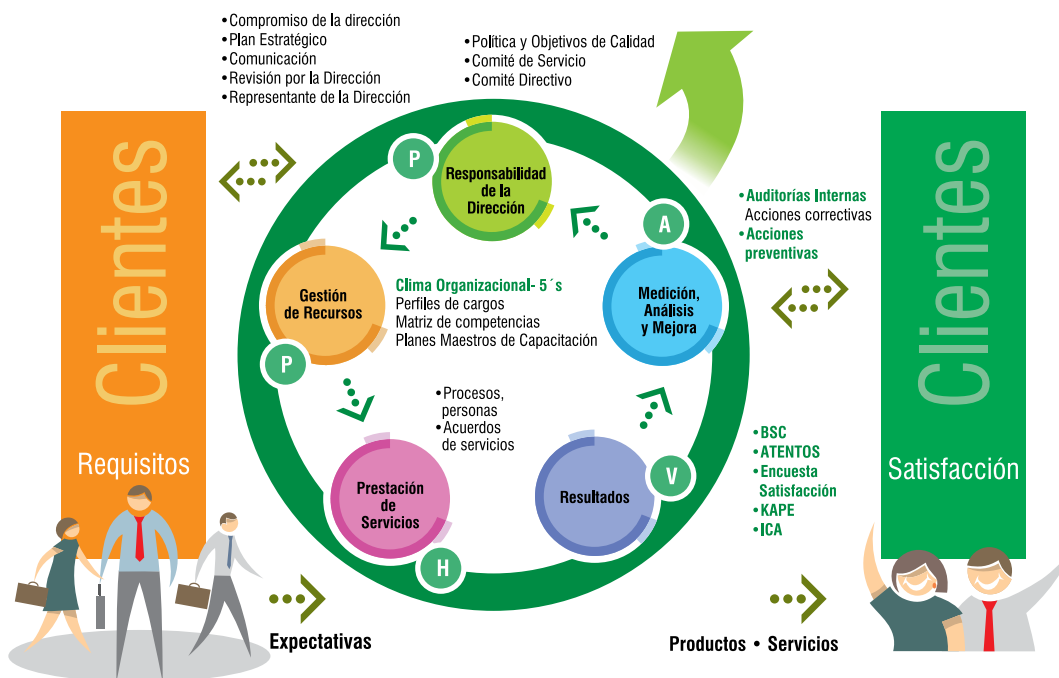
•Compromiso de la dirección
•Plan Estratégico
•Comunicación
•Revisión por la Dirección
•Representante de la Dirección

•Política y Objetivos de Calidad
•Comité de Servicio
•Comité Directivo

Clientes

Requisitos

P

Responsabilidad de la Dirección

A

•Auditorías Internas
Acciones correctivas
•Acciones preventivas

Gestión de Recursos

Clima Organizacional- 5´s
Perfiles de cargos
Matriz de competencias
Planes Maestros de Capacitación

Medición, Análisis y Mejora

P

•Procesos, personas
•Acuerdos de servicios

Prestación de Servicios

Resultados

V

H

•BSC
•ATENTOS
•Encuesta Satisfacción
•KAPE
•ICA

Clientes

Satisfacción

Expectativas

Productos • Servicios